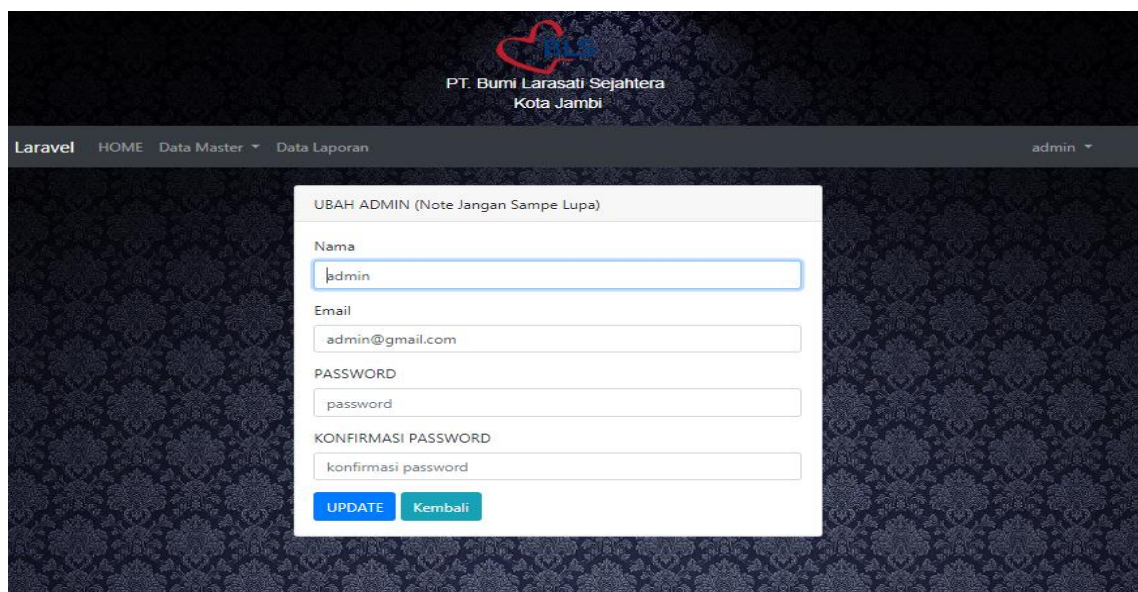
BLS

PT. Bumi Larasati Sejahtera
Kota Jambi

Laravel HOME Data Master ▾ Data Laporan admin ▾

UBAH ADMIN (Note Jangan Sampe Lupa)

Nama

admin

Email

admin@gmail.com

PASSWORD

password

KONFIRMASI PASSWORD

konfirmasi password

UPDATE Kembali